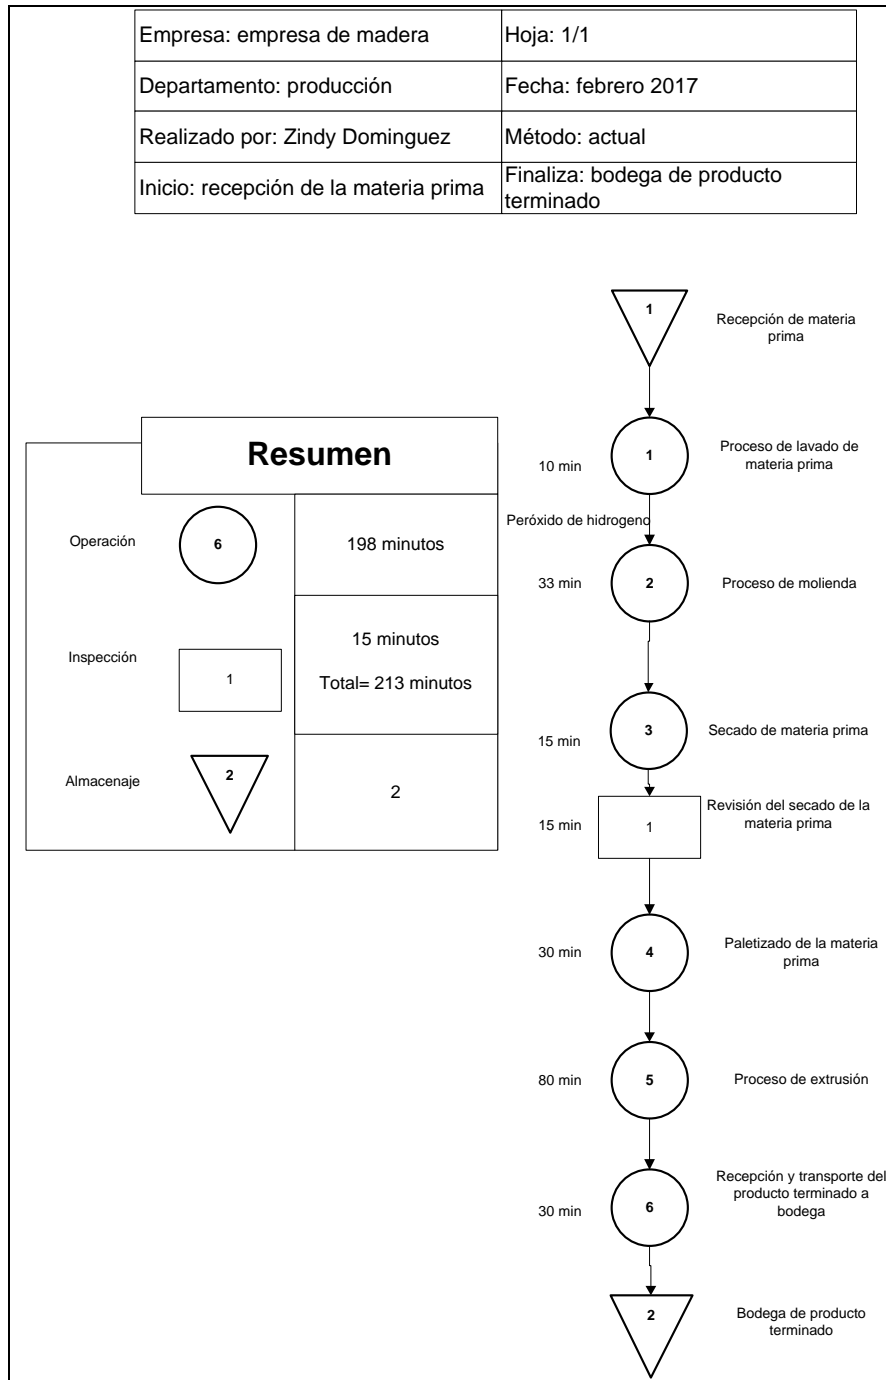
| Empresa: empresa de madera | Hoja: 1/1 |
|---|---|
| Departamento: producción | Fecha: febrero 2017 |
| Realizado por: Zindy Dominguez | Método: actual |
| Inicio: recepción de la materia prima | Finaliza: bodega de producto terminado |

1 Recepción de materia prima

Resumen

| | | |
|---|---|---|
| Operación | 6 | 198 minutos |
| Inspección | 1 | 15 minutos Total= 213 minutos |
| Almacenaje | 2 | 2 |

10 min 1 Proceso de lavado de materia prima

Peróxido de hidrogeno

33 min 2 Proceso de molienda

15 min 3 Secado de materia prima

15 min 1 Revisión del secado de la materia prima

30 min 4 Paletizado de la materia prima

80 min 5 Proceso de extrusión

30 min 6 Recepción y transporte del producto terminado a bodega

2 Bodega de producto terminado